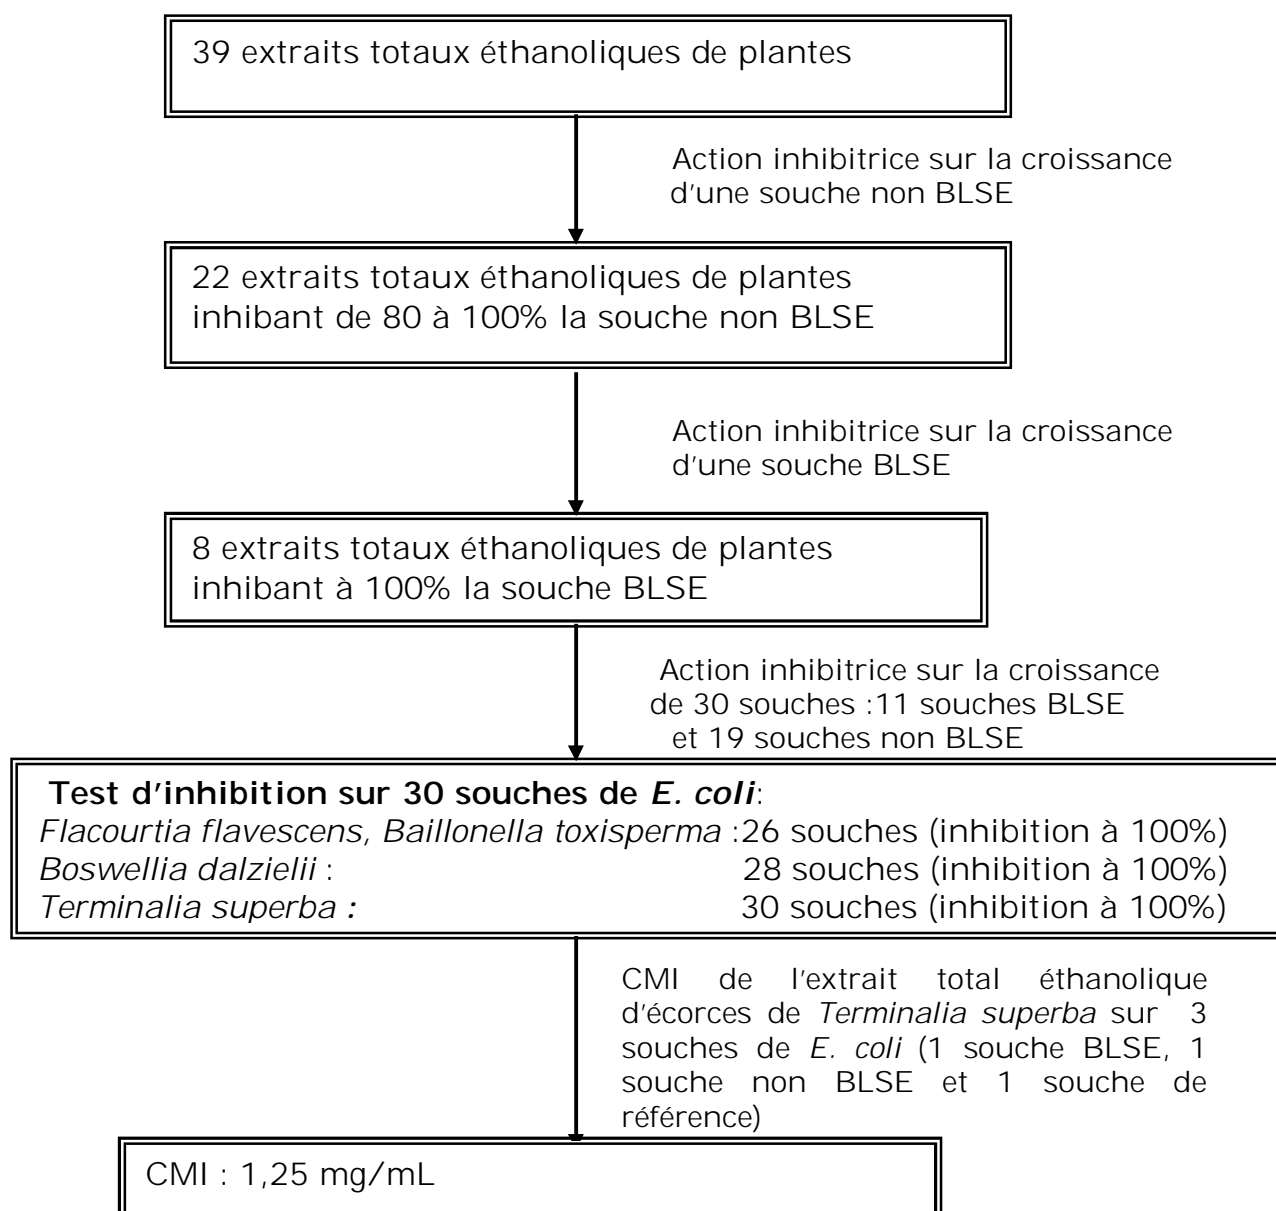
39 extraits totaux éthanoliques de plantes

Action inhibitrice sur la croissance d'une souche non BLSE

22 extraits totaux éthanoliques de plantes inhibant de 80 à 100% la souche non BLSE

Action inhibitrice sur la croissance d'une souche BLSE

8 extraits totaux éthanoliques de plantes inhibant à 100% la souche BLSE

Action inhibitrice sur la croissance de 30 souches :11 souches BLSE et 19 souches non BLSE

**Test d'inhibition sur 30 souches de *E. coli***:
*Flacourtia flavescens, Baillonella toxisperma* :26 souches (inhibition à 100%)
*Boswellia dalzielii* : 28 souches (inhibition à 100%)
*Terminalia superba :* 30 souches (inhibition à 100%)

CMI de l'extrait total éthanolique d'écorces de *Terminalia superba* sur 3 souches de *E. coli* (1 souche BLSE, 1 souche non BLSE et 1 souche de référence)

CMI : 1,25 mg/mL